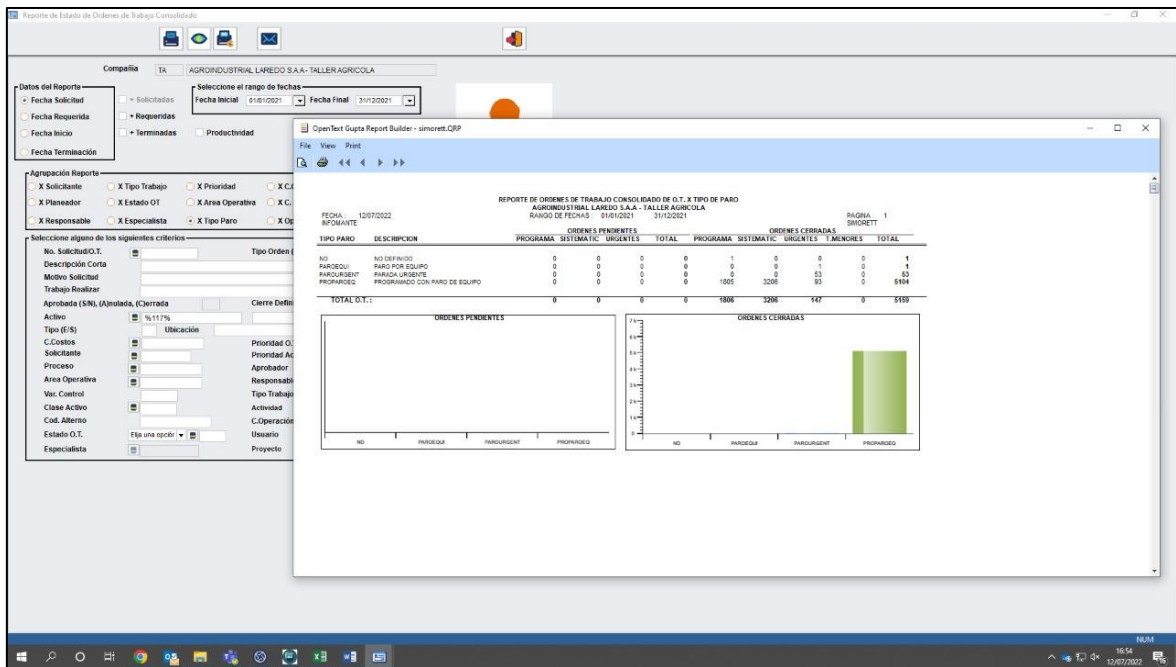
Reporte de Estado de Ordenes de Trabajo Consolidado

Compañia TA AGROINDUSTRIAL LAREDO S.A.A - TALLER AGRICOLA

Datos del Reporte
Fecha Solicitud
Fecha Requerida
Fecha Inicio
Fecha Terminación
+ Solicitadas
+ Requeridas
+ Terminadas
Productividad

Seleccione el rango de fechas
Fecha Inicial 01/01/2021 Fecha Final 31/12/2021

Agrupación Reporte
X Solicitante X Tipo Trabajo X Prioridad X C.
X Planeador X Estado OT X Area Operativa X C.
X Responsable X Especialista X Tipo Paro X Op

Seleccione alguno de los siguientes criterios
No. Solicitud/O.T.
Tipo Orden
Descripción Corta
Motivo Solicitud
Trabajo Realizar
Aprobada (S/N), (A)nulada, (C)errada
Cierre Defin
Activo %117%
Tipo (E/S)
Ubicación
C.Costos
Prioridad O.
Solicitante
Prioridad Ac
Proceso
Aprobador
Area Operativa
Responsabl
Var. Control
Tipo Trabajo
Clase Activo
Actividad
Cod. Alterno
C.Operación
Estado O.T. Elija una opción
Usuario
Especialista
Proyecto

OpenText Gupta Report Builder - simorett.QRP
File View Print

REPORTE DE ORDENES DE TRABAJO CONSOLIDADO DE O.T. X TIPO DE PARO
AGROINDUSTRIAL LAREDO S.A.A - TALLER AGRICOLA
FECHA : 12/07/2022
RANGO DE FECHAS : 01/01/2021 31/12/2021
PAGINA 1
INFOMANTE
SIMORETT

| TIPO PARO | DESCRIPCION | PROGRAMA | SISTEMATIC | URGENTES | TOTAL | PROGRAMA | SISTEMATIC | URGENTES | T.MENORES | TOTAL |
|---|---|---|---|---|---|---|---|---|---|---|
| | | ORDENES PENDIENTES | | | | ORDENES CERRADAS | | | | |
| NO | NO DEFINIDO | 0 | 0 | 0 | 0 | 1 | 0 | 0 | 0 | 1 |
| PAROEQUI | PARO POR EQUIPO | 0 | 0 | 0 | 0 | 0 | 0 | 1 | 0 | 1 |
| PAROURGENT | PARADA URGENTE | 0 | 0 | 0 | 0 | 0 | 0 | 53 | 0 | 53 |
| PROPAROEQ | PROGRAMADO CON PARO DE EQUIPO | 0 | 0 | 0 | 0 | 1805 | 3206 | 93 | 0 | 5104 |
| TOTAL O.T. : | | 0 | 0 | 0 | 0 | 1806 | 3206 | 147 | 0 | 5159 |

ORDENES PENDIENTES
NO PAROEQUI PAROURGENT PROPAROEQ

ORDENES CERRADAS
NO PAROEQUI PAROURGENT PROPAROEQ

NUM
16:54
12/07/2022